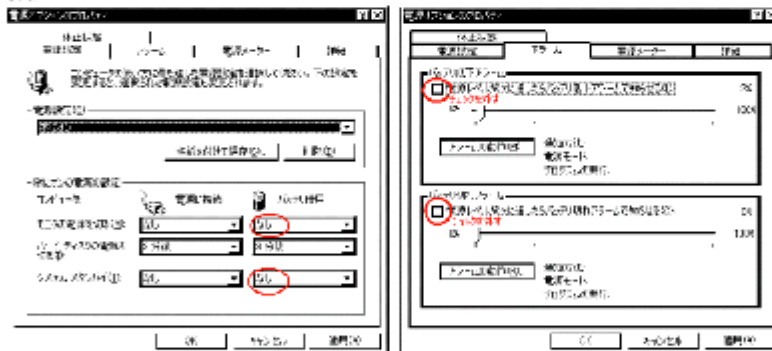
電源オプションのプロパティ
休止状態
電源設定　アラーム　電源メーター　詳細

このコンピュータに最も適切な設定の電源設定を選択してください。下の設定を変更すると、選択された電源設定も変更されます。

電源設定(S)
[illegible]

名前を付けて保存(S)...　削除(D)

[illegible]の電源の設定
コンピュータ　電源に接続　バッテリ使用
モニタの電源を切る(M)　なし　なし
ハードディスクの電源を切る(I)　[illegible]　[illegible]
システムスタンバイ(T)　なし　なし

OK　キャンセル　適用(A)

電源オプションのプロパティ
休止状態
電源設定　アラーム　電源メーター　詳細

バッテリ低下アラーム
電源レベルが次に達したらバッテリ低下アラームで知らせる(L)
チェックを外す
0%　100%
アラーム動作(A)...　通知方法：
電源モード：
プログラムの実行：

バッテリ切れアラーム
電源レベルが次に達したらバッテリ切れアラームで知らせる(C)
チェックを外す
0%　100%
アラーム動作(M)...　通知方法：
電源モード：
プログラムの実行：

OK　キャンセル　適用(A)